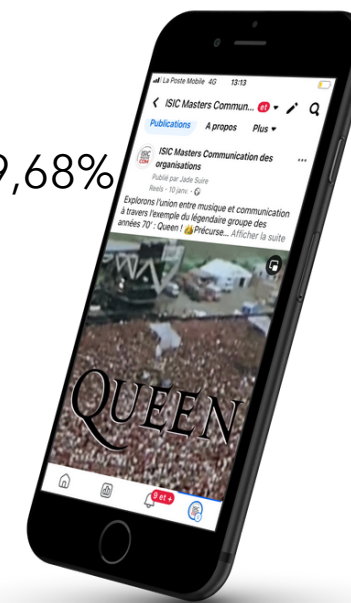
9,68%

La Poste Mobile 4G 13:13

ISIC Masters Commun... 9+

Publications A propos Plus

ISIC Masters Communication des organisations
Publié par Jade Suire
Reels · 10 janv. ·

Explorons l'union entre musique et communication à travers l'exemple du légendaire groupe des années 70' : Queen ! 👍Précurse... Afficher la suite

QUEEN

9 et +